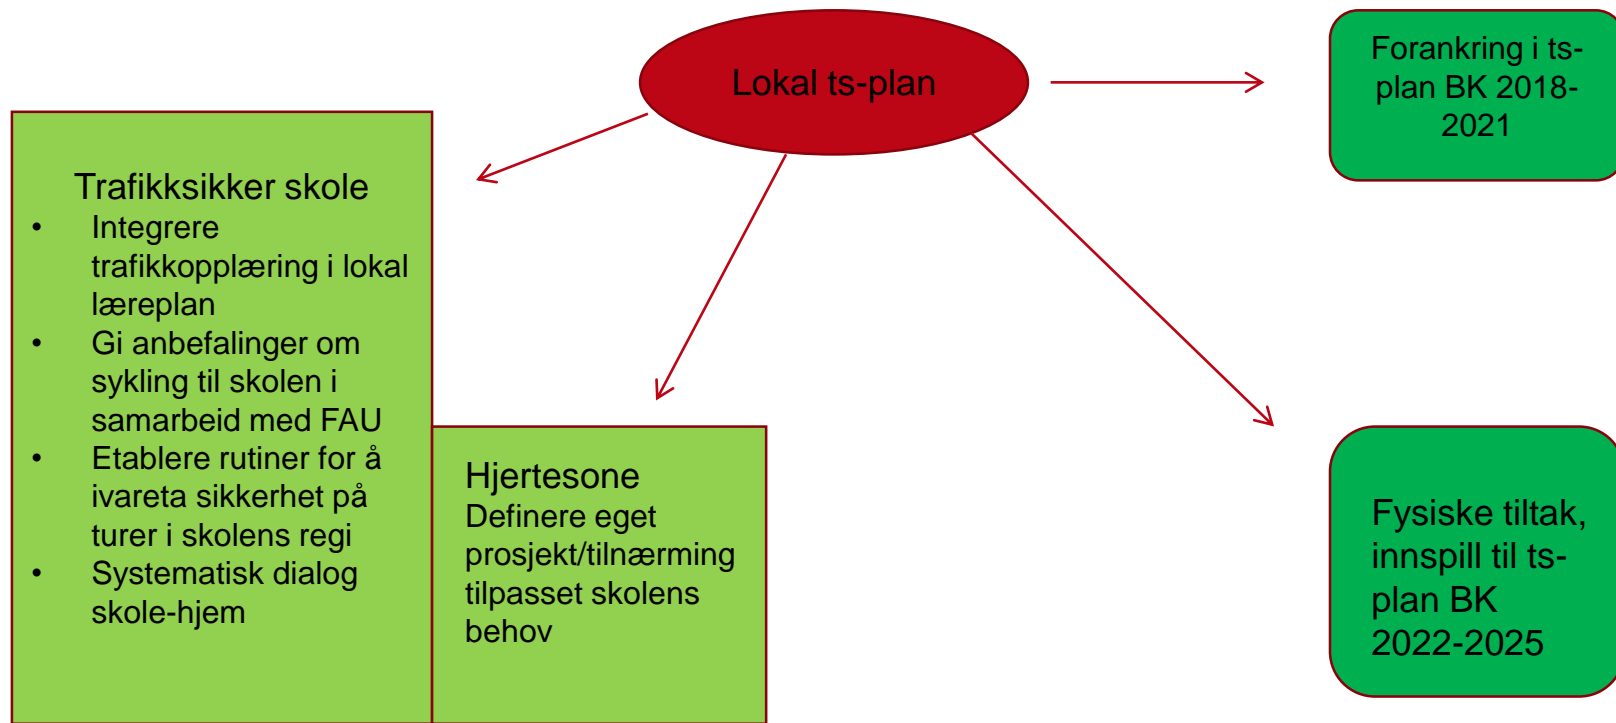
Lokal ts-plan

Forankring i ts-plan BK 2018-2021

Trafikksikker skole
- Integrere trafikkopplæring i lokal læreplan
- Gi anbefalinger om sykling til skolen i samarbeid med FAU
- Etablere rutiner for å ivareta sikkerhet på turer i skolens regi
- Systematisk dialog skole-hjem

Hjertesone
Definere eget prosjekt/tilnærming tilpasset skolens behov

Fysiske tiltak, innspill til ts-plan BK 2022-2025